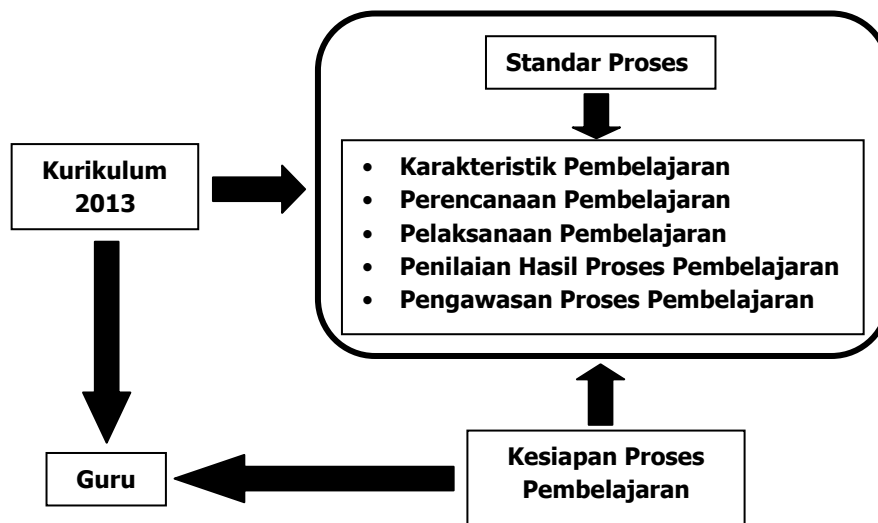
Standar Proses

Kurikulum 2013

- Karakteristik Pembelajaran
- Perencanaan Pembelajaran
- Pelaksanaan Pembelajaran
- Penilaian Hasil Proses Pembelajaran
- Pengawasan Proses Pembelajaran

Guru

Kesiapan Proses Pembelajaran